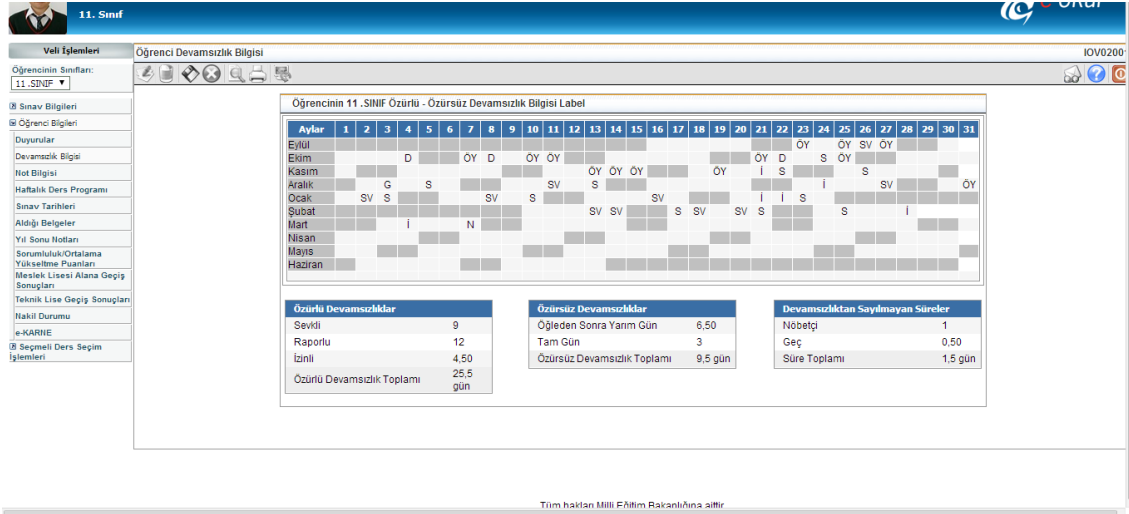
11. Sınıf

e-Okul

Veli İşlemleri

Öğrencinin Sınıfları:
11.SINIF

Sınav Bilgileri
Öğrenci Bilgileri
Duyurular
Devamsızlık Bilgisi
Not Bilgisi
Haftalık Ders Programı
Sınav Tarihleri
Aldığı Belgeler
Yıl Sonu Notları
Sorumluluk/Ortalama Yükseltme Puanları
Meslek Lisesi Alana Geçiş Sonuçları
Teknik Lise Geçiş Sonuçları
Nakil Durumu
e-KARNE
Seçmeli Ders Seçim İşlemleri

Öğrenci Devamsızlık Bilgisi

IOV0200

Öğrencinin 11 .SINIF Özürlü - Özürsüz Devamsızlık Bilgisi Label

| Aylar | 1 | 2 | 3 | 4 | 5 | 6 | 7 | 8 | 9 | 10 | 11 | 12 | 13 | 14 | 15 | 16 | 17 | 18 | 19 | 20 | 21 | 22 | 23 | 24 | 25 | 26 | 27 | 28 | 29 | 30 | 31 |
|---|---|---|---|---|---|---|---|---|---|---|---|---|---|---|---|---|---|---|---|---|---|---|---|---|---|---|---|---|---|---|---|
| Eylül | | | | | | | | | | | | | | | | | | | | | | | ÖY | | ÖY | SV | ÖY | | | | |
| Ekim | | | | D | | | ÖY | D | | ÖY | ÖY | | | | | | | | | | ÖY | D | | S | ÖY | | | | | | |
| Kasım | | | | | | | | | | | | | ÖY | ÖY | ÖY | | | | ÖY | | İ | S | | | | S | | | | | |
| Aralık | | | G | | S | | | | | | SV | | S | | | | | | | | | | | İ | | | SV | | | | ÖY |
| Ocak | | SV | S | | | | | SV | | S | | | | | | SV | | | | | İ | İ | S | | | | | | | | |
| Şubat | | | | | | | | | | | | | SV | SV | | | S | SV | | SV | S | | | | S | | | İ | | | |
| Mart | | | | İ | | | N | | | | | | | | | | | | | | | | | | | | | | | | |
| Nisan | | | | | | | | | | | | | | | | | | | | | | | | | | | | | | | |
| Mayıs | | | | | | | | | | | | | | | | | | | | | | | | | | | | | | | |
| Haziran | | | | | | | | | | | | | | | | | | | | | | | | | | | | | | | |

| Özürlü Devamsızlıklar | |
|---|---|
| Sevkli | 9 |
| Raporlu | 12 |
| İzinli | 4,50 |
| Özürlü Devamsızlık Toplamı | 25,5 gün |

| Özürsüz Devamsızlıklar | |
|---|---|
| Öğleden Sonra Yarım Gün | 6,50 |
| Tam Gün | 3 |
| Özürsüz Devamsızlık Toplamı | 9,5 gün |

| Devamsızlıktan Sayılmayan Süreler | |
|---|---|
| Nöbetçi | 1 |
| Geç | 0,50 |
| Süre Toplamı | 1,5 gün |

Tüm hakları Milli Eğitim Bakanlığına aittir